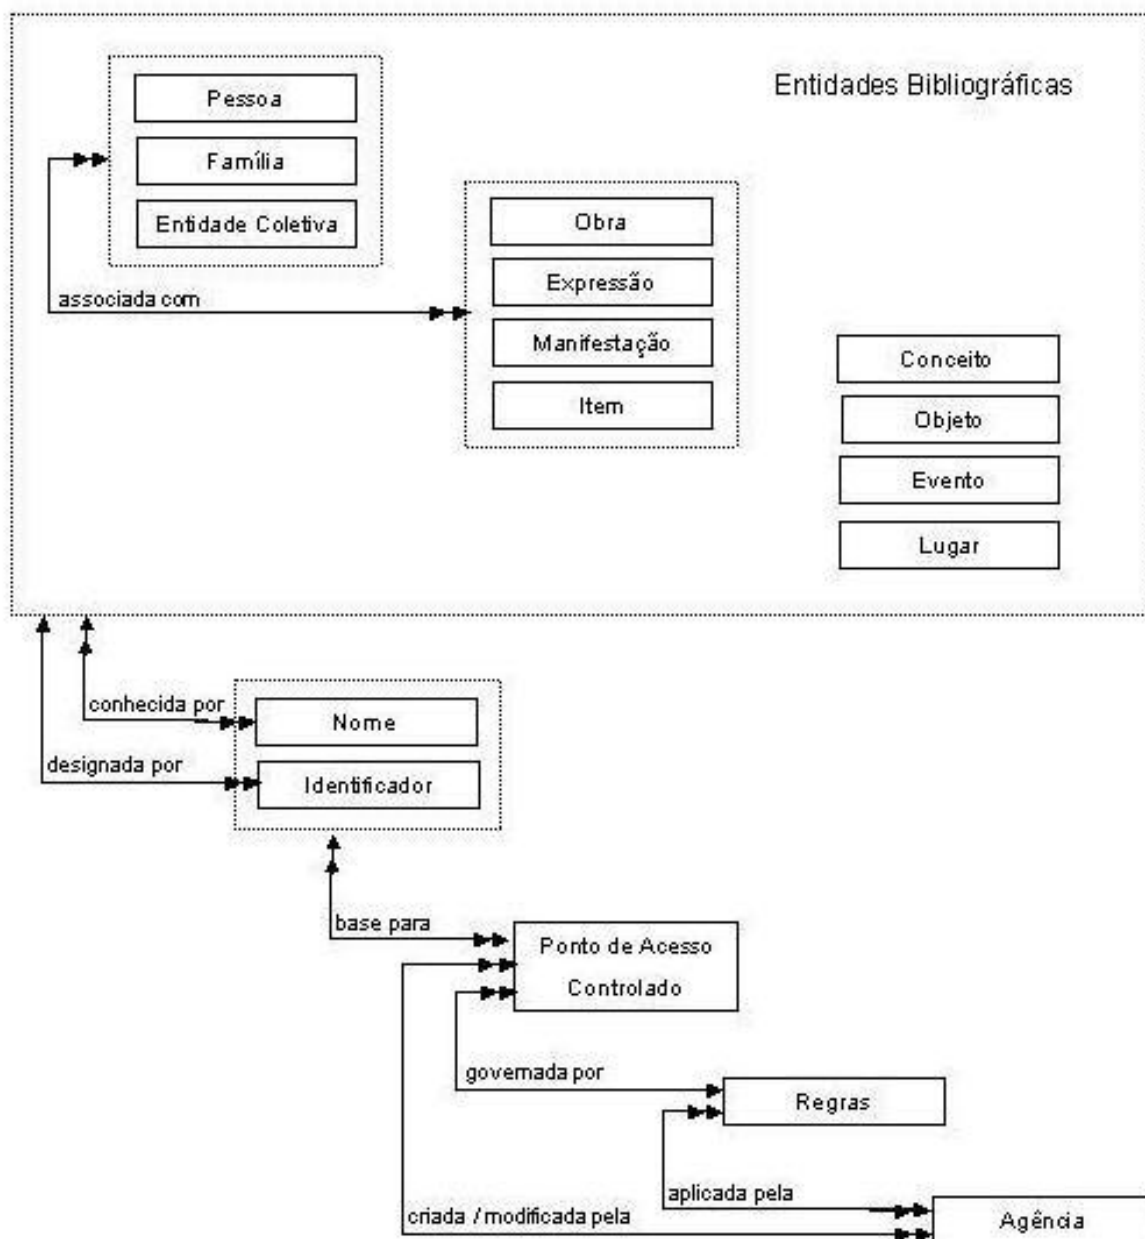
Entidades Bibliográficas

Pessoa

Família

Entidade Coletiva

associada com

Obra

Expressão

Manifestação

Item

Conceito

Objeto

Evento

Lugar

conhecida por

Nome

designada por

Identificador

base para

Ponto de Acesso Controlado

governada por

Regras

aplicada pela

criada / modificada pela

Agência